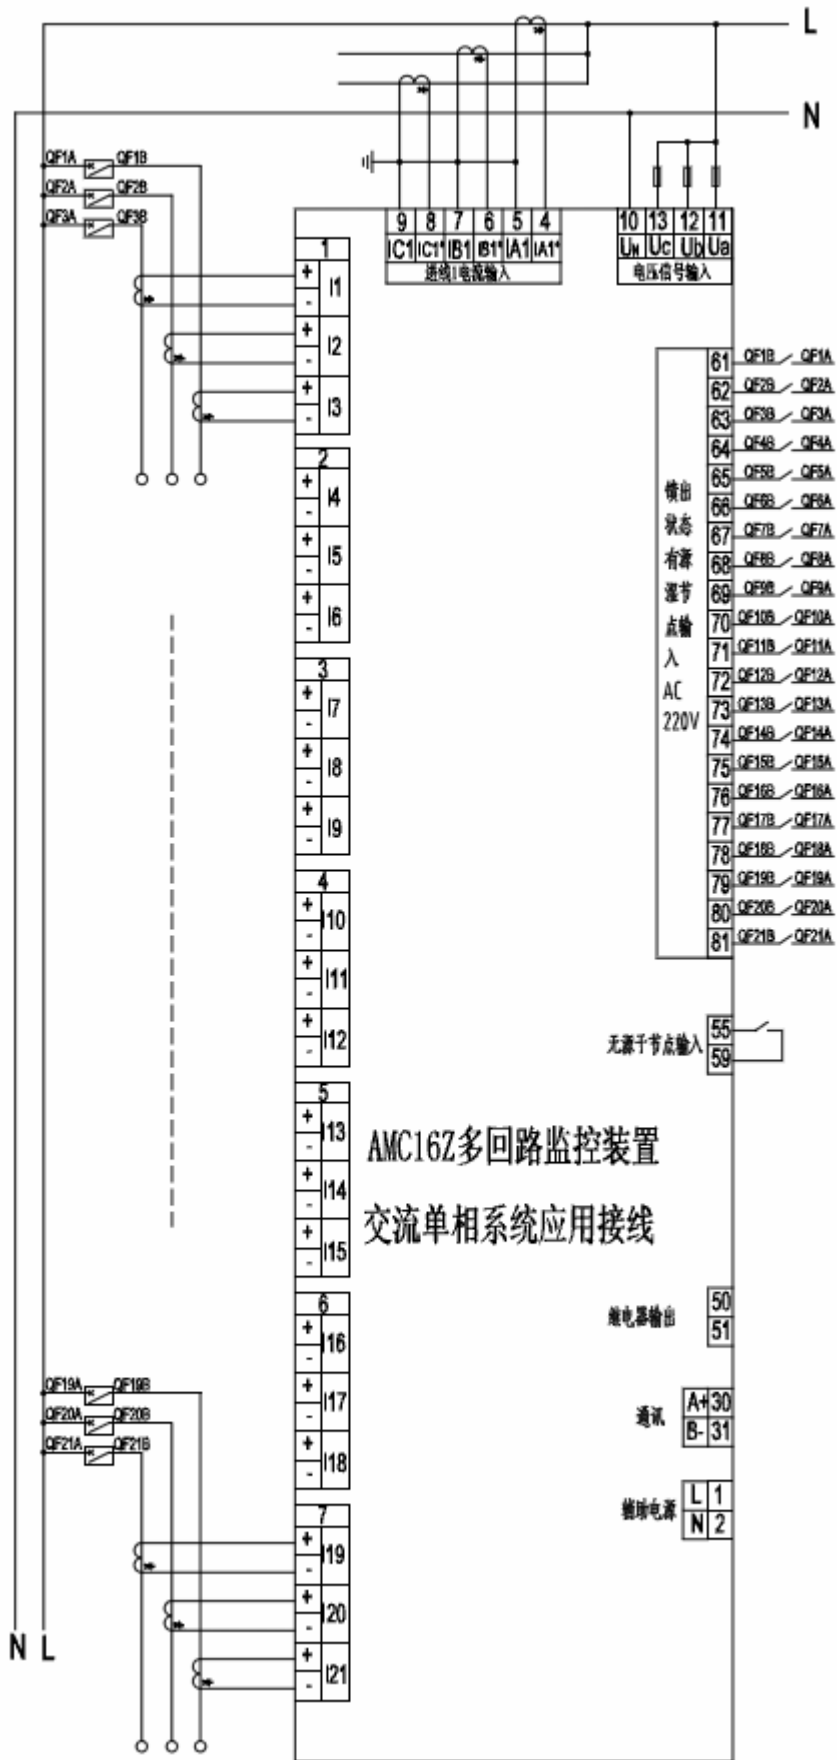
L

N

QF1A QF1B
QF2A QF2B
QF3A QF3B

9 8 7 6 5 4
IC1 IC1* IB1 IB1* IA1 IA1*
进线1电流输入

10 13 12 11
UN Uc Ub Ua
电压信号输入

1
+ - I1
+ - I2
+ - I3

2
+ - I4
+ - I5
+ - I6

3
+ - I7
+ - I8
+ - I9

4
+ - I10
+ - I11
+ - I12

5
+ - I13
+ - I14
+ - I15

6
+ - I16
+ - I17
+ - I18

7
+ - I19
+ - I20
+ - I21

61 QF1B QF1A
62 QF2B QF2A
63 QF3B QF3A
64 QF4B QF4A
65 QF5B QF5A
66 QF6B QF6A
67 QF7B QF7A
68 QF8B QF8A
69 QF9B QF9A
70 QF10B QF10A
71 QF11B QF11A
72 QF12B QF12A
73 QF13B QF13A
74 QF14B QF14A
75 QF15B QF15A
76 QF16B QF16A
77 QF17B QF17A
78 QF18B QF18A
79 QF19B QF19A
80 QF20B QF20A
81 QF21B QF21A

馈出状态有源湿节点输入 AC 220V

无源干节点输入 55 59

AMC16Z多回路监控装置

交流单相系统应用接线

继电器输出 50 51

通讯 A+ 30 B- 31

辅助电源 L 1 N 2

QF19A QF19B
QF20A QF20B
QF21A QF21B

N L